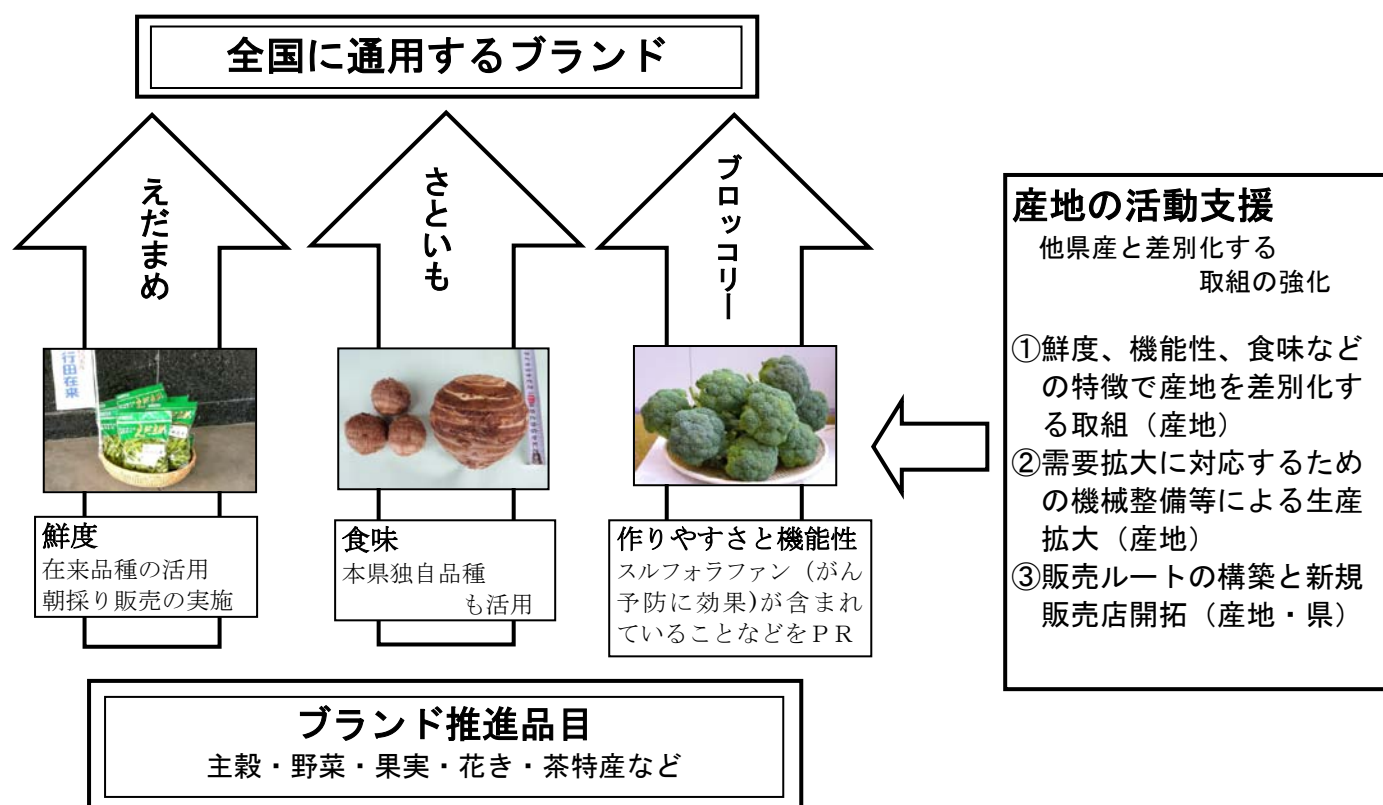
全国に通用するブランド

えだまめ

さといも

ブロッコリー

行田在来

鮮度
在来品種の活用
朝採り販売の実施

食味
本県独自品種
も活用

作りやすさと機能性
スルフォラファン（がん予防に効果)が含まれていることなどをＰＲ

産地の活動支援
他県産と差別化する
取組の強化

①鮮度、機能性、食味などの特徴で産地を差別化する取組（産地）
②需要拡大に対応するための機械整備等による生産拡大（産地）
③販売ルートの構築と新規販売店開拓（産地・県）

ブランド推進品目
主穀・野菜・果実・花き・茶特産など